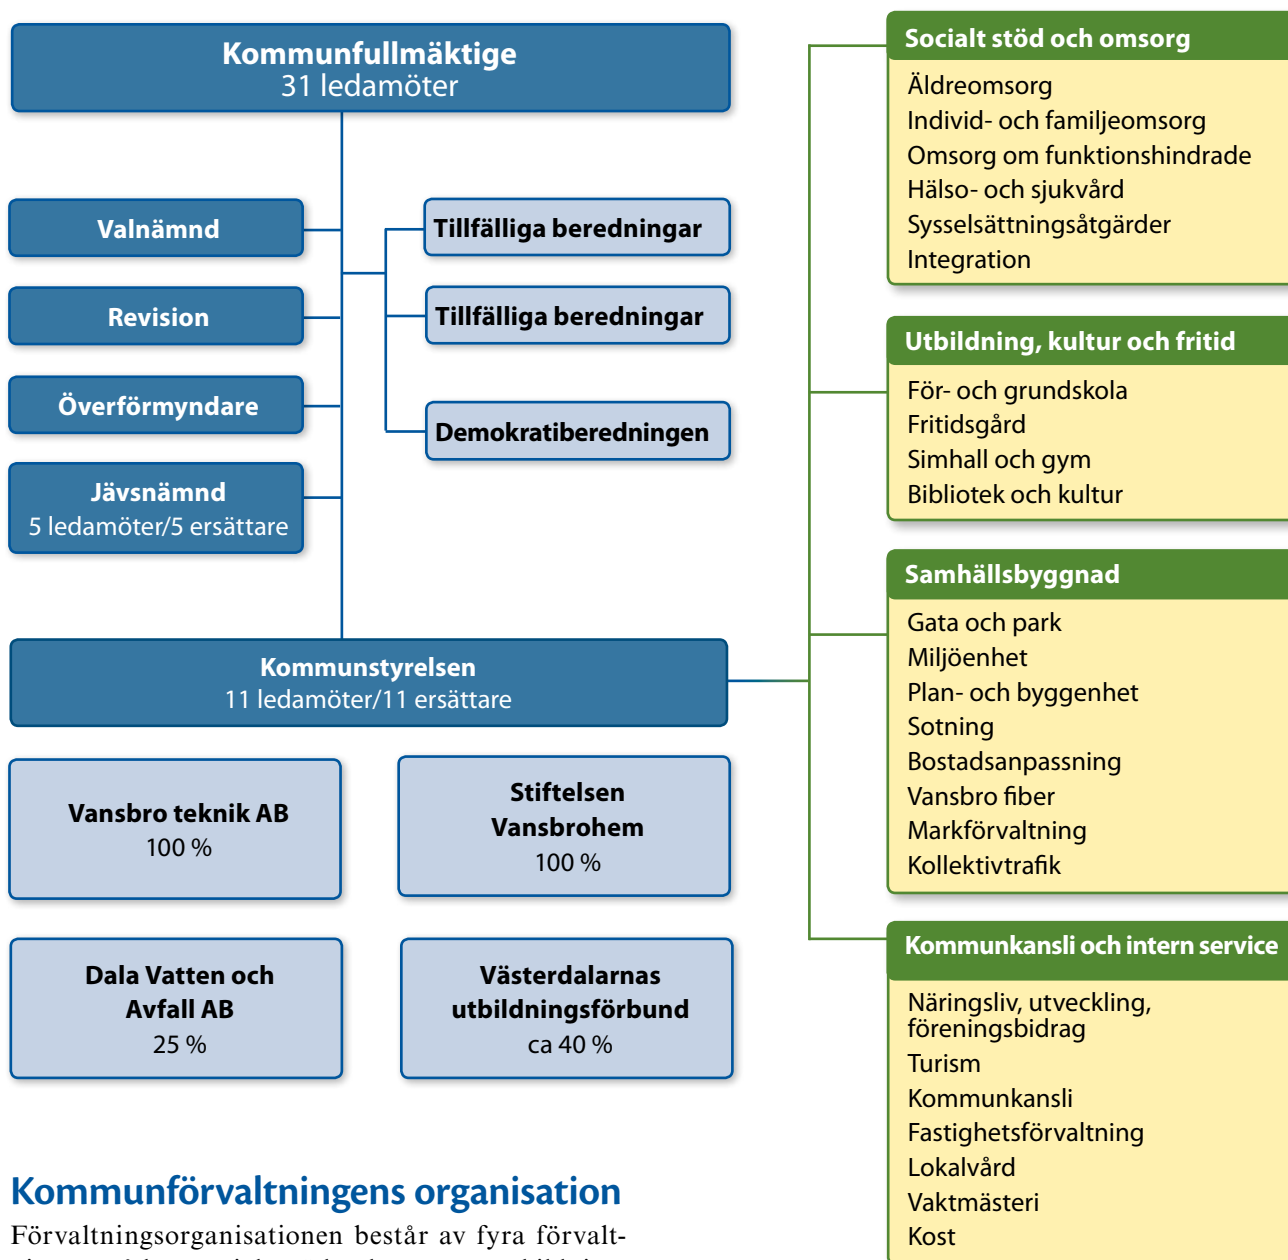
Kommunfullmäktige
31 ledamöter

Valnämnd

Revision

Överförmyndare

Jävsnämnd
5 ledamöter/5 ersättare

Tillfälliga beredningar

Tillfälliga beredningar

Demokratiberedningen

Kommunstyrelsen
11 ledamöter/11 ersättare

Vansbro teknik AB
100 %

Stiftelsen Vansbrohem
100 %

Dala Vatten och Avfall AB
25 %

Västerdalarnas utbildningsförbund
ca 40 %

Socialt stöd och omsorg
Äldreomsorg
Individ- och familjeomsorg
Omsorg om funktionshindrade
Hälso- och sjukvård
Sysselsättningsåtgärder
Integration

Utbildning, kultur och fritid
För- och grundskola
Fritidsgård
Simhall och gym
Bibliotek och kultur

Samhällsbyggnad
Gata och park
Miljöenhet
Plan- och byggenhet
Sotning
Bostadsanpassning
Vansbro fiber
Markförvaltning
Kollektivtrafik

Kommunkansli och intern service
Näringsliv, utveckling, föreningsbidrag
Turism
Kommunkansli
Fastighetsförvaltning
Lokalvård
Vaktmästeri
Kost

Kommunförvaltningens organisation
Förvaltningsorganisationen består av fyra förvalt-
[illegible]